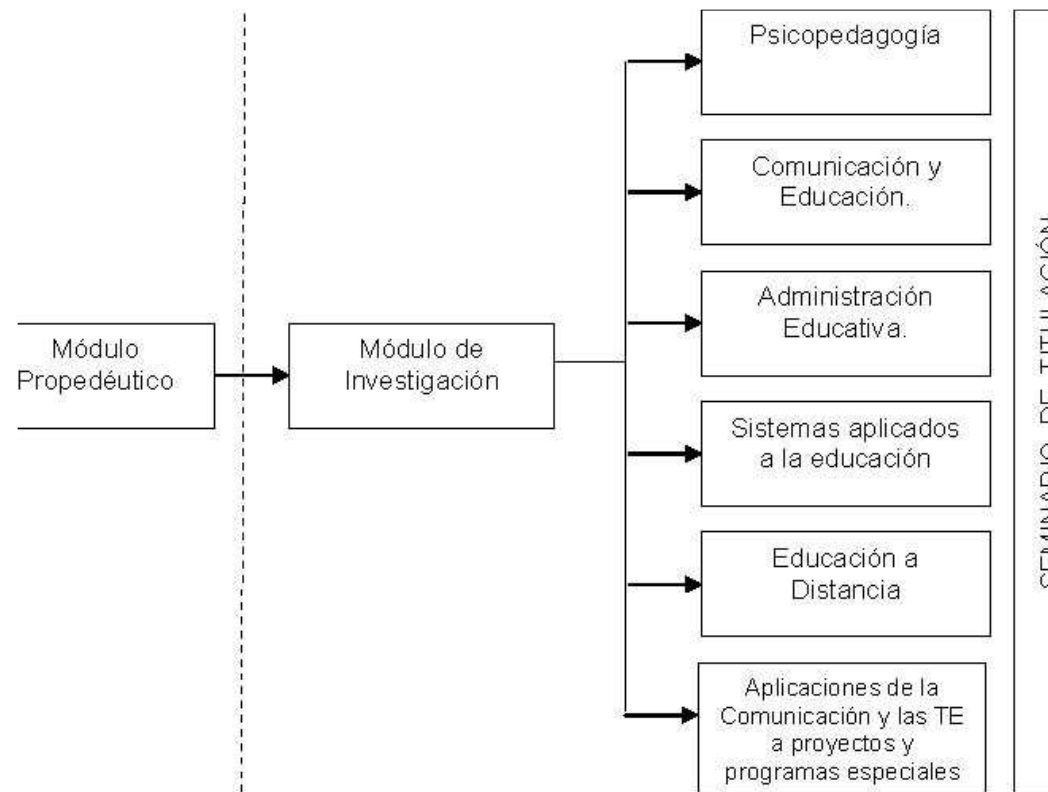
Módulo Propedéutico

Módulo de Investigación

Psicopedagogía

Comunicación y Educación.

Administración Educativa.

Sistemas aplicados a la educación

Educación a Distancia

Aplicaciones de la Comunicación y las TE a proyectos y programas especiales

SEMINARIO DE TITULACIÓN